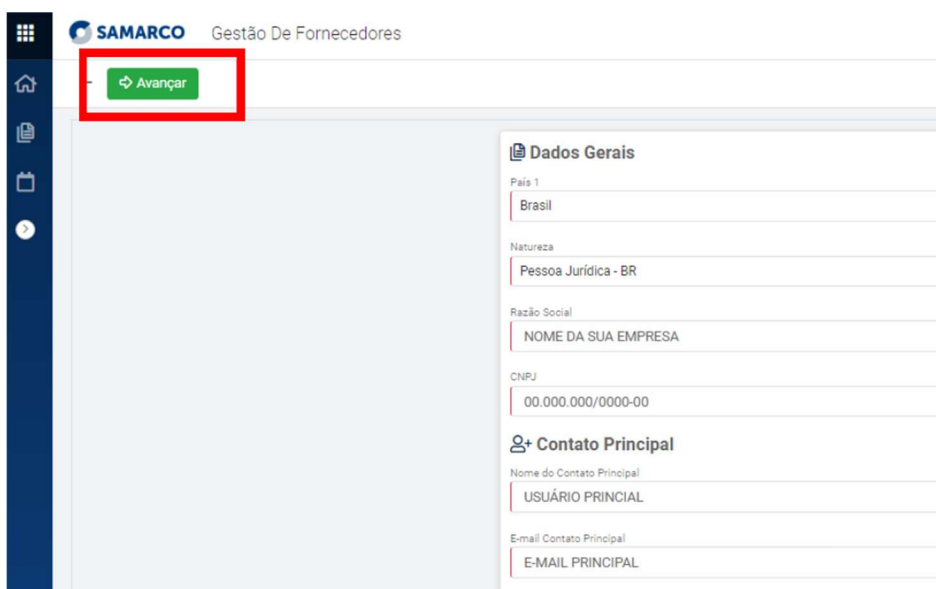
SAMARCO Gestão De Fornecedores

Avançar

Dados Gerais

País 1
Brasil

Natureza
Pessoa Jurídica - BR

Razão Social
NOME DA SUA EMPRESA

CNPJ
00.000.000/0000-00

Contato Principal

Nome do Contato Principal
USUÁRIO PRINCIAL

E-mail Contato Principal
E-MAIL PRINCIPAL